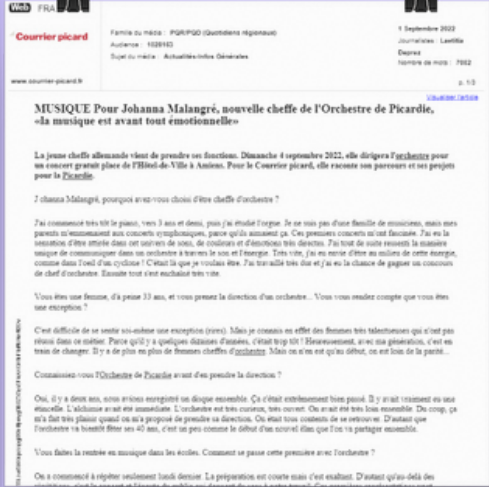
Web FRA

Courrier picard

Famille du média : PQR/PQD (Quotidiens régionaux)
Audience : 1026163
Sujet du média : Actualités-Infos Générales

1 Septembre 2022
Journalistes : Laetitia
Dupres
Nombre de mots : 7002

www.courrier-picard.fr

p. 1/3

Visualiser l'article

MUSIQUE Pour Johanna Malangré, nouvelle cheffe de l'Orchestre de Picardie, «la musique est avant tout émotionnelle»

La jeune cheffe allemande vient de prendre ses fonctions. Dimanche 4 septembre 2022, elle dirigera l'orchestre pour un concert gratuit place de l'Hôtel-de-Ville à Amiens. Pour le Courrier picard, elle raconte son parcours et ses projets pour la Picardie.

J ohanna Malangré, pourquoi avez-vous choisi d'être cheffe d'orchestre ?

J'ai commencé très tôt le piano, vers 3 ans et demi, puis j'ai étudié l'orgue. Je ne suis pas d'une famille de musiciens, mais mes parents m'emmenaient aux concerts symphoniques, parce qu'ils aimaient ça. Ces premiers concerts m'ont fascinée. J'ai eu la sensation d'être attirée dans cet univers de sons, de couleurs et d'émotions très directes. J'ai tout de suite ressenti la manière unique de communiquer dans un orchestre à travers le son et l'énergie. Très vite, j'ai eu envie d'être au milieu de cette énergie, comme dans l'œil d'un cyclone ! C'était là que je voulais être. J'ai travaillé très dur et j'ai eu la chance de gagner un concours de chef d'orchestre. Ensuite tout s'est enchaîné très vite.

Vous êtes une femme, d'à peine 33 ans, et vous prenez la direction d'un orchestre… Vous vous rendez compte que vous êtes une exception ?

C'est difficile de se sentir soi-même une exception (rires). Mais je connais en effet des femmes très talentueuses qui n'ont pas réussi dans ce métier. Parce qu'il y a quelques dizaines d'années, c'était trop tôt ! Heureusement, avec ma génération, c'est en train de changer. Il y a de plus en plus de femmes cheffes d'orchestre. Mais on n'en est qu'au début, on est loin de la parité…

Connaissiez-vous l'Orchestre de Picardie avant d'en prendre la direction ?

Oui, il y a deux ans, nous avions enregistré un disque ensemble. Ça s'était extrêmement bien passé. Il y avait vraiment eu une étincelle. L'alchimie avait été immédiate. L'orchestre est très curieux, très ouvert. On avait été très loin ensemble. Du coup, ça m'a fait très plaisir quand on m'a proposé de prendre sa direction. On était tous contents de se retrouver. D'autant que l'orchestre va bientôt fêter ses 40 ans, c'est un peu comme le début d'un nouvel élan que l'on va partager ensemble.

Vous faites la rentrée en musique dans les écoles. Comment se passe cette première avec l'orchestre ?

On a commencé à répéter seulement lundi dernier. La préparation est courte mais c'est exaltant. D'autant qu'au-delà des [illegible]